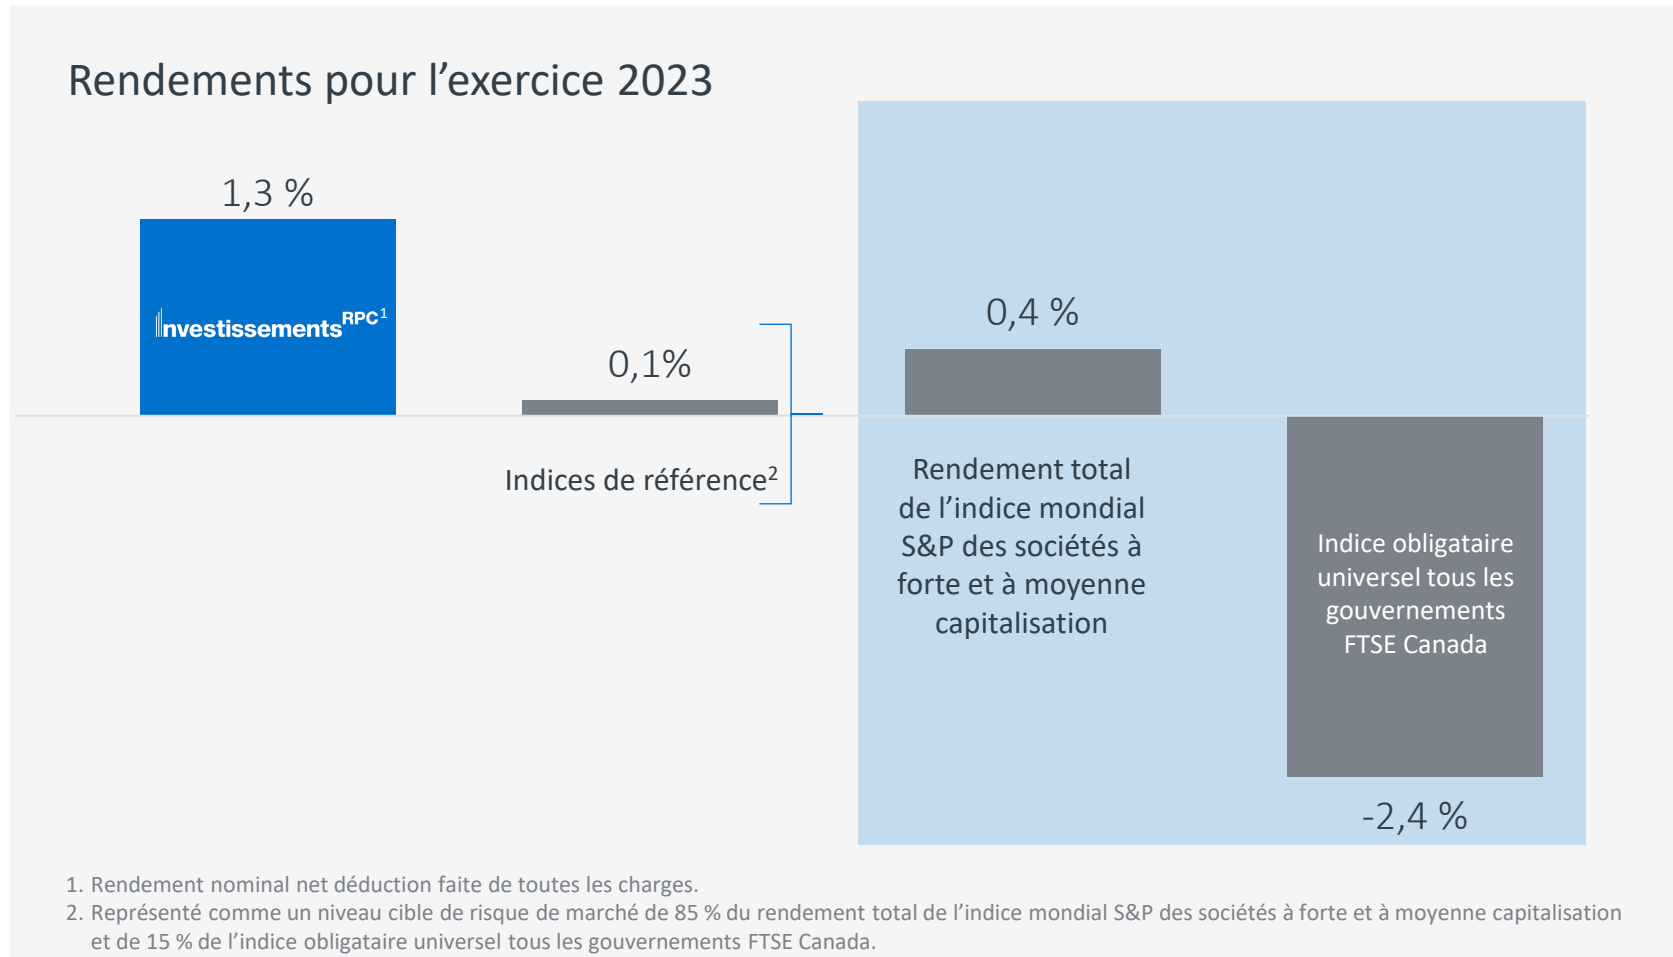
Rendements pour l’exercice 2023

1,3 %

InvestissementsRPC$^{1}$

0,1%

Indices de référence$^{2}$

0,4 %

Rendement total de l’indice mondial S&P des sociétés à forte et à moyenne capitalisation

Indice obligataire universel tous les gouvernements FTSE Canada

-2,4 %

1. Rendement nominal net déduction faite de toutes les charges.
2. Représenté comme un niveau cible de risque de marché de 85 % du rendement total de l’indice mondial S&P des sociétés à forte et à moyenne capitalisation et de 15 % de l’indice obligataire universel tous les gouvernements FTSE Canada.